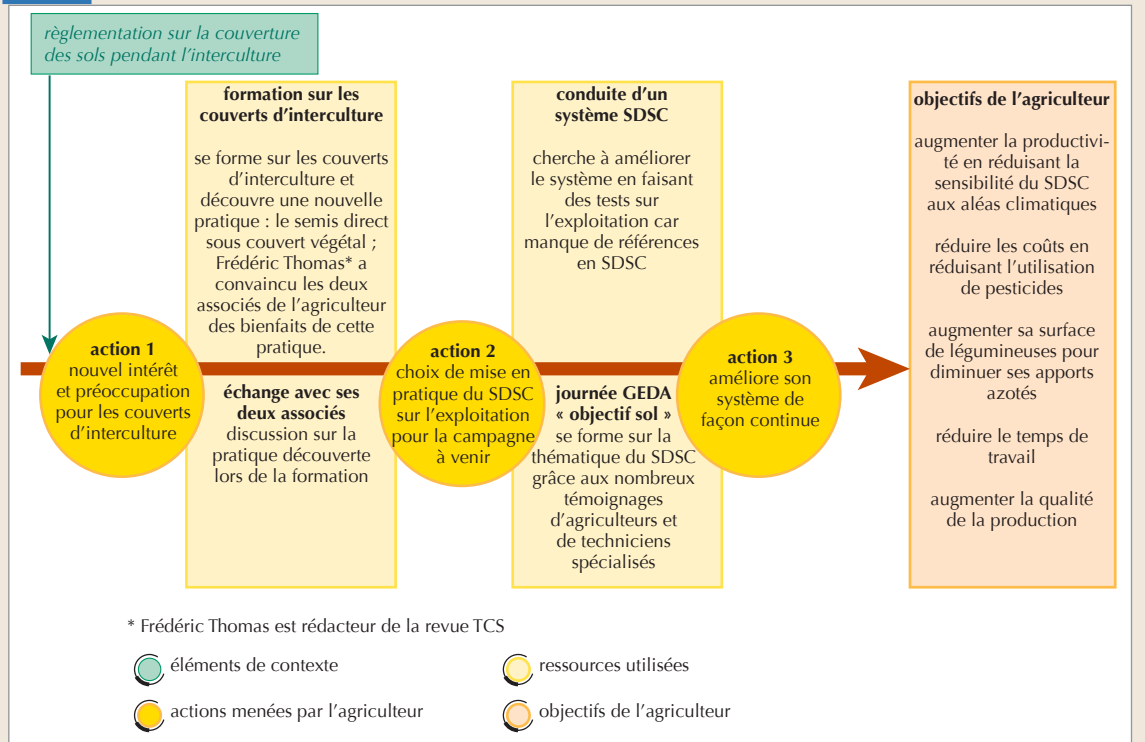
règlementation sur la couverture des sols pendant l'interculture

formation sur les couverts d'interculture

se forme sur les couverts d'interculture et découvre une nouvelle pratique : le semis direct sous couvert végétal ; Frédéric Thomas* a convaincu les deux associés de l'agriculteur des bienfaits de cette pratique.

échange avec ses deux associés

discussion sur la pratique découverte lors de la formation

conduite d'un système SDSC

cherche à améliorer le système en faisant des tests sur l'exploitation car manque de références en SDSC

journée GEDA « objectif sol »

se forme sur la thématique du SDSC grâce aux nombreux témoignages d'agriculteurs et de techniciens spécialisés

action 1
nouvel intérêt et préoccupation pour les couverts d'interculture

action 2
choix de mise en pratique du SDSC sur l'exploitation pour la campagne à venir

action 3
améliore son système de façon continue

objectifs de l'agriculteur

augmenter la productivité en réduisant la sensibilité du SDSC aux aléas climatiques

réduire les coûts en réduisant l'utilisation de pesticides

augmenter sa surface de légumineuses pour diminuer ses apports azotés

réduire le temps de travail

augmenter la qualité de la production

* Frédéric Thomas est rédacteur de la revue TCS

éléments de contexte

ressources utilisées

actions menées par l'agriculteur

objectifs de l'agriculteur